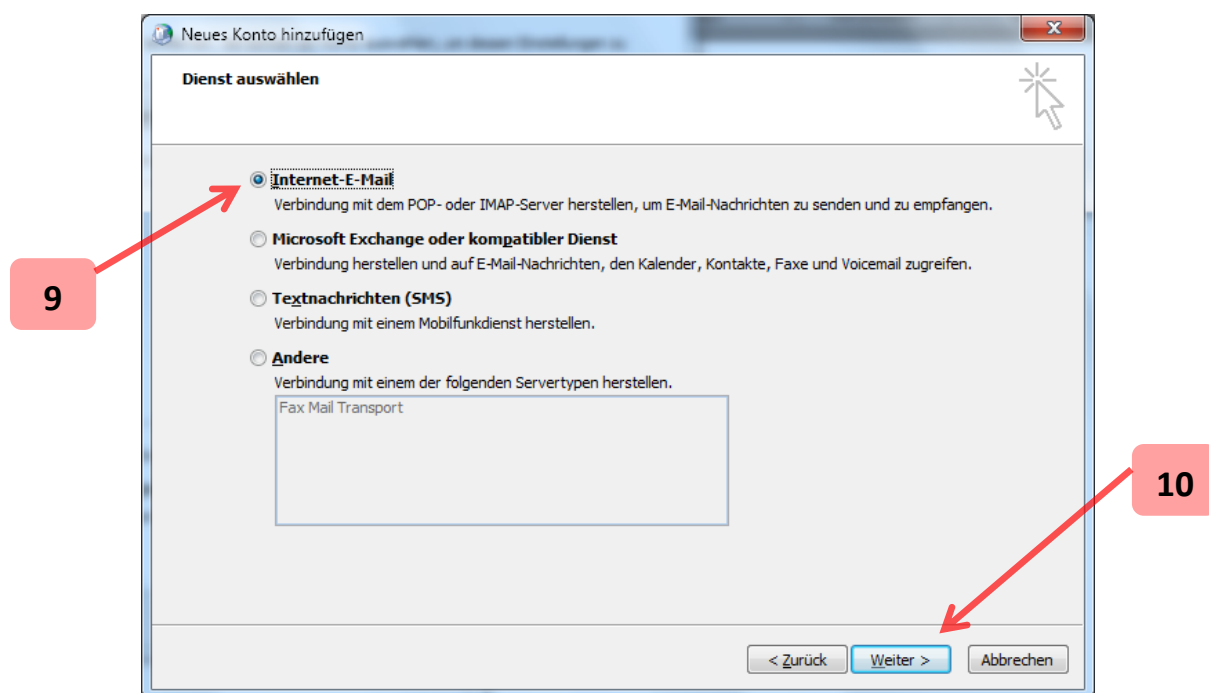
Neues Konto hinzufügen

Dienst auswählen

Internet-E-Mail
Verbindung mit dem POP- oder IMAP-Server herstellen, um E-Mail-Nachrichten zu senden und zu empfangen.

Microsoft Exchange oder kompatibler Dienst
Verbindung herstellen und auf E-Mail-Nachrichten, den Kalender, Kontakte, Faxe und Voicemail zugreifen.

Textnachrichten (SMS)
Verbindung mit einem Mobilfunkdienst herstellen.

Andere
Verbindung mit einem der folgenden Servertypen herstellen.

Fax Mail Transport

9

10

< Zurück
Weiter >
Abbrechen